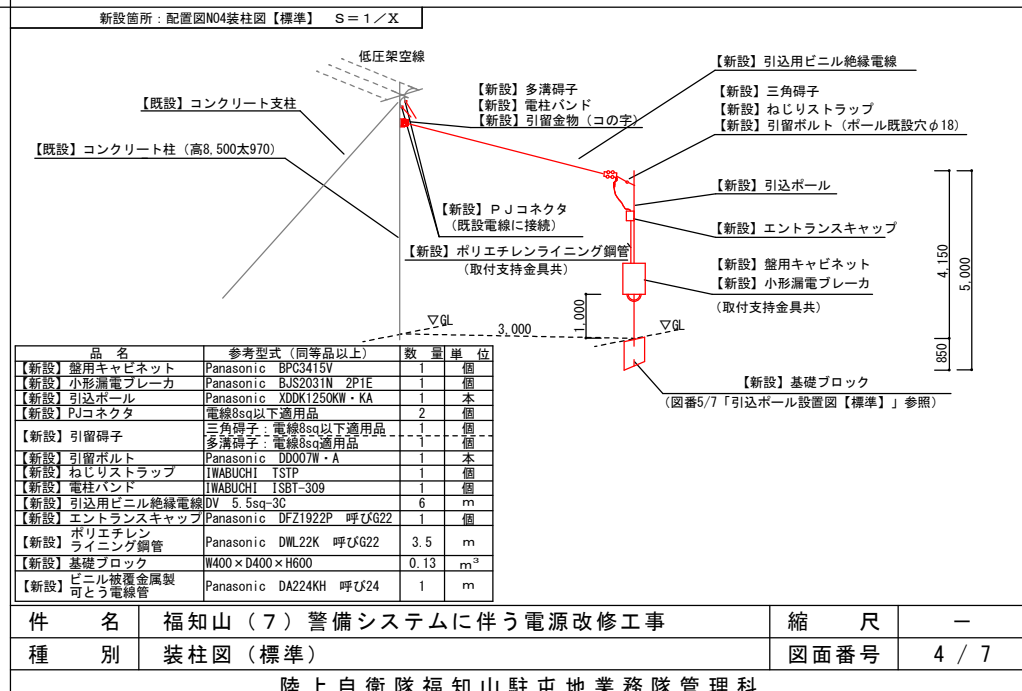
新設箇所：配置図NO4装柱図【標準】　S＝1／X

低圧架空線

【既設】コンクリート支柱

【既設】コンクリート柱（高8,500太970）

【新設】多溝碍子
【新設】電柱バンド
【新設】引留金物（コの字）

【新設】引込用ビニル絶縁電線

【新設】三角碍子
【新設】ねじりストラップ
【新設】引留ボルト（ポール既設穴φ18）

【新設】引込ポール

【新設】ＰＪコネクタ
（既設電線に接続）

【新設】エントランスキャップ

【新設】ポリエチレンライニング鋼管
（取付支持金具共）

【新設】盤用キャビネット
【新設】小形漏電ブレーカ
（取付支持金具共）

4,150
5,000
1,000
850

▽GL
3,000
▽GL

【新設】基礎ブロック
（図番5/7「引込ポール設置図【標準】」参照）

| 品　名 | 参考型式（同等品以上） | 数　量 | 単　位 |
|---|---|---|---|
| 【新設】盤用キャビネット | Panasonic　BPC3415V | 1 | 個 |
| 【新設】小形漏電ブレーカ | Panasonic　BJS2031N　2P1E | 1 | 個 |
| 【新設】引込ポール | Panasonic　XDDK1250KW・KA | 1 | 本 |
| 【新設】PJコネクタ | 電線8sq以下適用品 | 2 | 個 |
| 【新設】引留碍子 | 三角碍子：電線8sq以下適用品 | 1 | 個 |
| | 多溝碍子：電線8sq適用品 | 1 | 個 |
| 【新設】引留ボルト | Panasonic　DD007W・A | 1 | 本 |
| 【新設】ねじりストラップ | IWABUCHI　TSTP | 1 | 個 |
| 【新設】電柱バンド | IWABUCHI　ISBT-309 | 1 | 個 |
| 【新設】引込用ビニル絶縁電線 | DV　5.5sq-3C | 6 | m |
| 【新設】エントランスキャップ | Panasonic　DFZ1922P　呼びG22 | 1 | 個 |
| 【新設】ポリエチレンライニング鋼管 | Panasonic　DWL22K　呼びG22 | 3.5 | m |
| 【新設】基礎ブロック | W400×D400×H600 | 0.13 | $m^3$ |
| 【新設】ビニル被覆金属製可とう電線管 | Panasonic　DA224KH　呼び24 | 1 | m |

| 件　名 | 福知山（7）警備システムに伴う電源改修工事 | 縮　尺 | ― |
|---|---|---|---|
| 種　別 | 装柱図（標準） | 図面番号 | 4 / 7 |

陸上自衛隊福知山駐屯地業務隊管理科